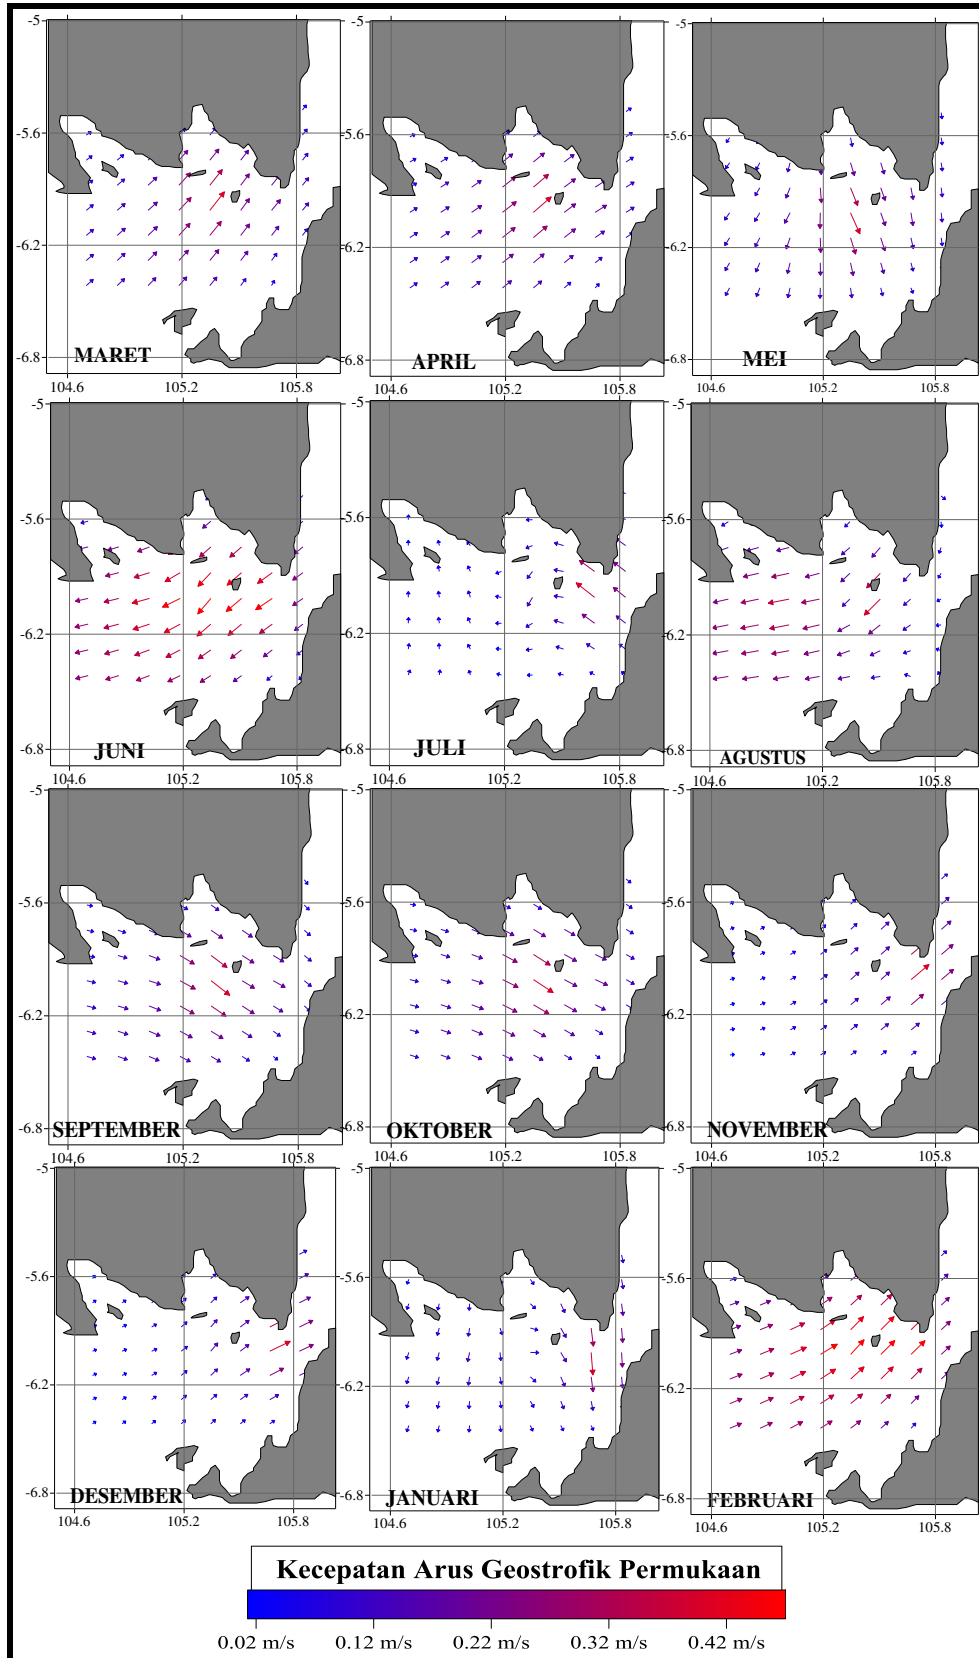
-5
-5.6
-6.2
-6.8
MARET
104.6 105.2 105.8

-5
-5.6
-6.2
-6.8
APRIL
104.6 105.2 105.8

-5
-5.6
-6.2
-6.8
MEI
104.6 105.2 105.8

-5
-5.6
-6.2
-6.8
JUNI
104.6 105.2 105.8

-5
-5.6
-6.2
-6.8
JULI
104.6 105.2 105.8

-5
-5.6
-6.2
-6.8
AGUSTUS
104.6 105.2 105.8

-5
-5.6
-6.2
-6.8
SEPTEMBER
104.6 105.2 105.8

-5
-5.6
-6.2
-6.8
OKTOBER
104.6 105.2 105.8

-5
-5.6
-6.2
-6.8
NOVEMBER
104.6 105.2 105.8

-5
-5.6
-6.2
-6.8
DESEMBER
104.6 105.2 105.8

-5
-5.6
-6.2
-6.8
JANUARI
104.6 105.2 105.8

-5
-5.6
-6.2
-6.8
FEBRUARI
104.6 105.2 105.8

Kecepatan Arus Geostrofik Permukaan
0.02 m/s 0.12 m/s 0.22 m/s 0.32 m/s 0.42 m/s